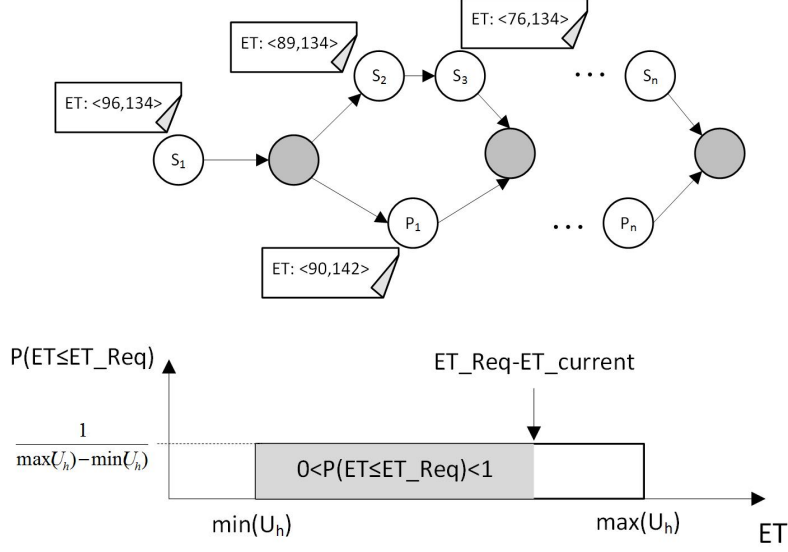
ET: <76,134>

ET: <89,134>

ET: <96,134>

$S_2$ $S_3$ ... $S_n$

$S_1$

$P_1$ ... $P_n$

ET: <90,142>

P(ET≤ET_Req)

ET_Req-ET_current

$\frac{1}{\max(U_h)-\min(U_h)}$

0<P(ET≤ET_Req)<1

min($U_h$) max($U_h$) ET